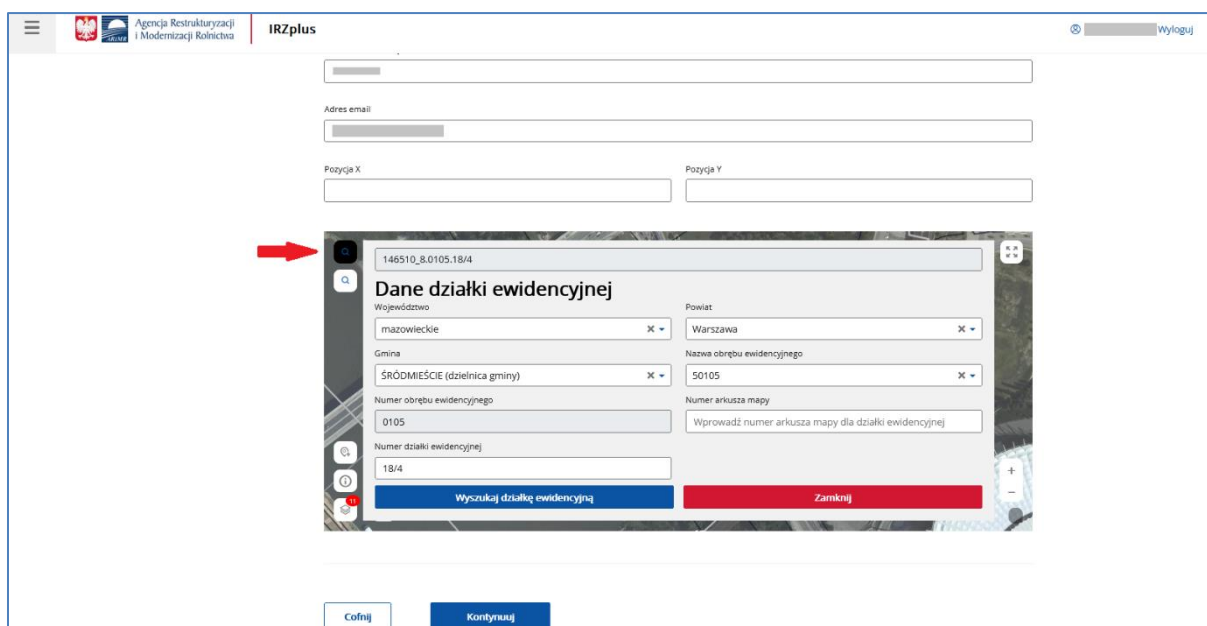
Agencja Restrukturyzacji i Modernizacji Rolnictwa

IRZplus

Wyloguj

Adres email

Pozycja X

Pozycja Y

146510_8.0105.18/4

Dane działki ewidencyjnej

Województwo

mazowieckie

Powiat

Warszawa

Gmina

ŚRÓDMIEŚCIE (dzielnica gminy)

Nazwa obrębu ewidencyjnego

50105

Numer obrębu ewidencyjnego

0105

Numer arkusza mapy

Wprowadź numer arkusza mapy dla działki ewidencyjnej

Numer działki ewidencyjnej

18/4

Wyszukaj działkę ewidencyjną

Zamknij

11

+

−

Cofnij

Kontynuuj